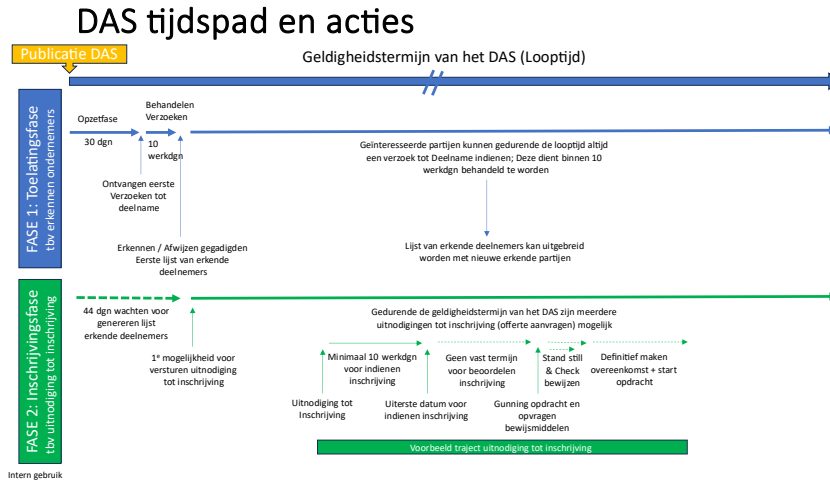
DAS tijdspad en acties

Publicatie DAS

Geldigheidstermijn van het DAS (Looptijd)

FASE 1: Toelatingsfase
tbv erkennen ondernemers

Opzetfase

30 dgn

Behandelen Verzoeken

10 werkdgn

Ontvangen eerste Verzoeken tot deelname

Erkennen / Afwijzen gegadigden Eerste lijst van erkende deelnemers

Geïnteresseerde partijen kunnen gedurende de looptijd altijd een verzoek tot Deelname indienen; Deze dient binnen 10 werkdgn behandeld te worden

Lijst van erkende deelnemers kan uitgebreid worden met nieuwe erkende partijen

FASE 2: Inschrijvingsfase
tbv uitnodiging tot inschrijving

44 dgn wachten voor genereren lijst erkende deelnemers

1e mogelijkheid voor versturen uitnodiging tot inschrijving

Gedurende de geldigheidstermijn van het DAS zijn meerdere uitnodigingen tot inschrijving (offerte aanvragen) mogelijk

Minimaal 10 werkdgn voor indienen inschrijving

Geen vast termijn voor beoordelen inschrijving

Stand still & Check bewijzen

Definitief maken overeenkomst + start opdracht

Uitnodiging tot Inschrijving

Uiterste datum voor indienen inschrijving

Gunning opdracht en opvragen bewijsmiddelen

Voorbeeld traject uitnodiging tot inschrijving

Intern gebruik